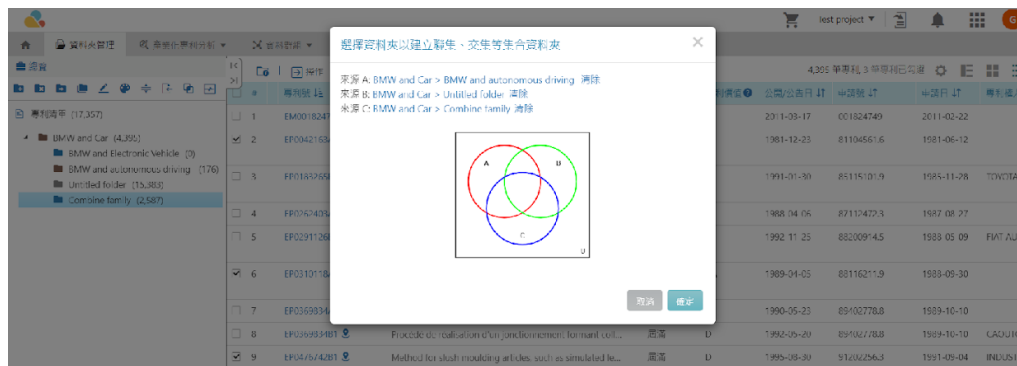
test project ▼

資料夾管理 專利分析 ▼ 資料群組 ▼

選擇資料夾以建立聯集、交集等集合資料夾

來源 A: BMW and Car > BMW and autonomous driving 清除
來源 B: BMW and Car > Untitled folder 清除
來源 C: BMW and Car > Combine family 清除

A
B
C
U

取消 確定

源資

專利清單 (17,357)
BMW and Car (4,399)
BMW and Electronic Vehicle (0)
BMW and autonomous driving (176)
Untitled folder (15,383)
Combine family (2,587)

操作

4,305 筆專利, 3 筆專利已勾選

| | # | 專利號 | | | | 公開/公告日 | 申請號 | 申請日 | 專利權人 |
|---|---|---|---|---|---|---|---|---|---|
| ☐ | 1 | EP0018247 | | | | 2011-03-17 | 001824749 | 2011-02-22 | |
| ☑ | 2 | EP0042163 | | | | 1981-12-23 | 81104561.6 | 1981-06-12 | |
| ☐ | 3 | EP0183265 | | | | 1991-01-30 | 85115101.9 | 1985-11-28 | TOYOTA |
| ☐ | 4 | EP0262408 | | | | 1988-04-06 | 87112472.3 | 1987-08-27 | |
| ☐ | 5 | EP0291126 | | | | 1992-11-25 | 88200914.5 | 1988-05-09 | FIAT AU |
| ☑ | 6 | EP0310118 | | | | 1989-04-05 | 88116211.9 | 1988-09-30 | |
| ☐ | 7 | EP0369834 | | | | 1990-05-23 | 89402778.8 | 1989-10-10 | |
| ☐ | 8 | EP0369834B1 | Procédé de réalisation d'un jonctionnement formant coll... | 撤銷 | D | 1992-05-20 | 89402778.8 | 1989-10-10 | CADOU |
| ☑ | 9 | EP0474248B1 | Method for slush moulding articles such as simulated le... | 撤銷 | D | 1995-08-30 | 91202256.3 | 1991-09-04 | INDUST |